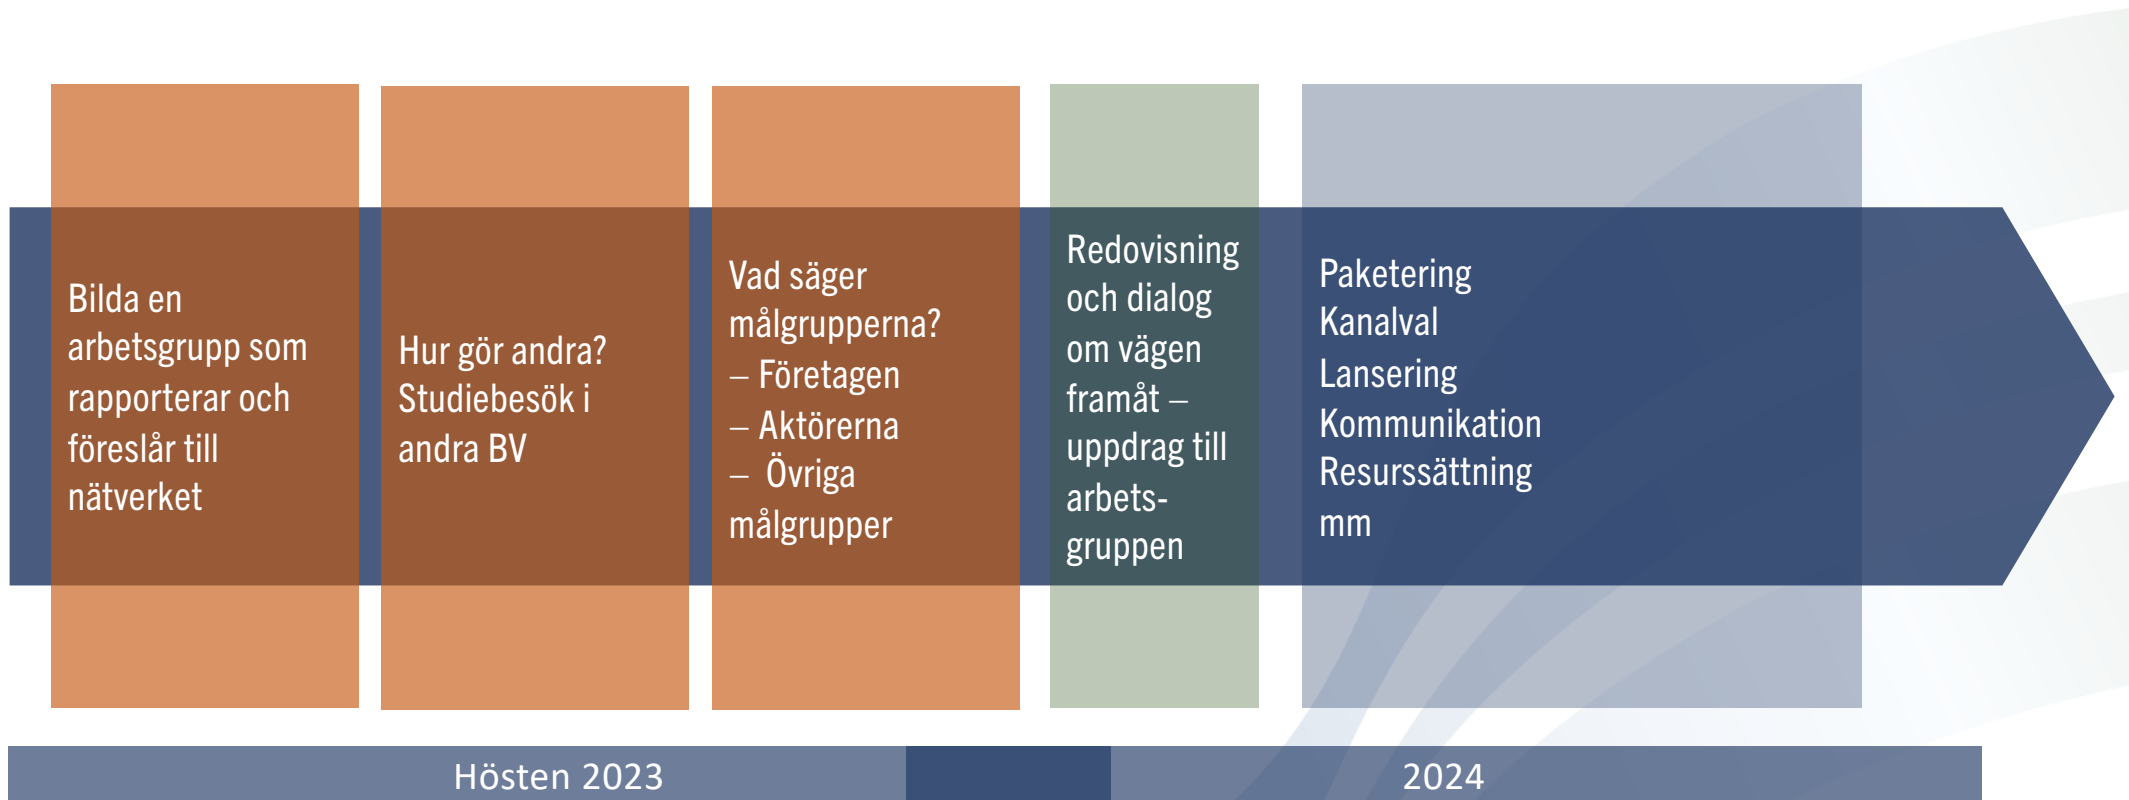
Bilda en arbetsgrupp som rapporterar och föreslår till nätverket

Hur gör andra? Studiebesök i andra BV

Vad säger målgrupperna?
– Företagen
– Aktörerna
– Övriga målgrupper

Redovisning och dialog om vägen framåt – uppdrag till arbetsgruppen

Paketering
Kanalval
Lansering
Kommunikation
Resurssättning
mm

Hösten 2023

2024